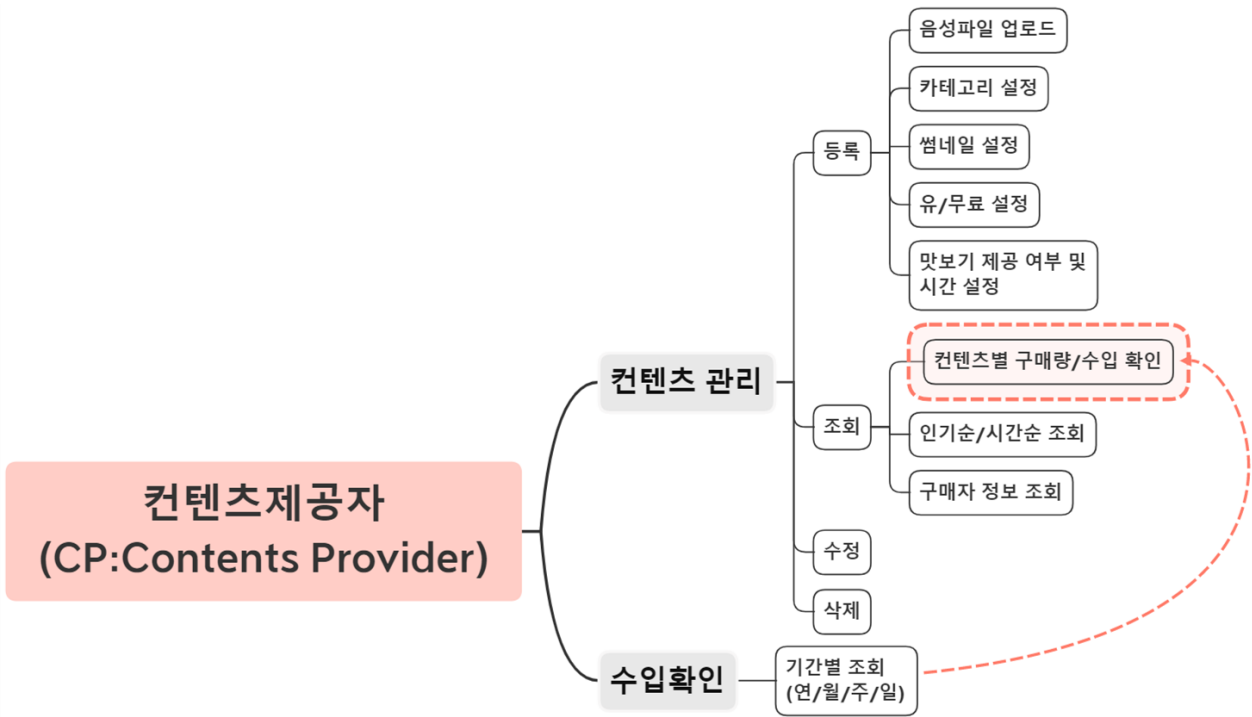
컨텐츠제공자
(CP:Contents Provider)

컨텐츠 관리

등록

음성파일 업로드

카테고리 설정

썸네일 설정

유/무료 설정

맛보기 제공 여부 및 시간 설정

조회

컨텐츠별 구매량/수입 확인

인기순/시간순 조회

구매자 정보 조회

수정

삭제

수입확인

기간별 조회 (연/월/주/일)